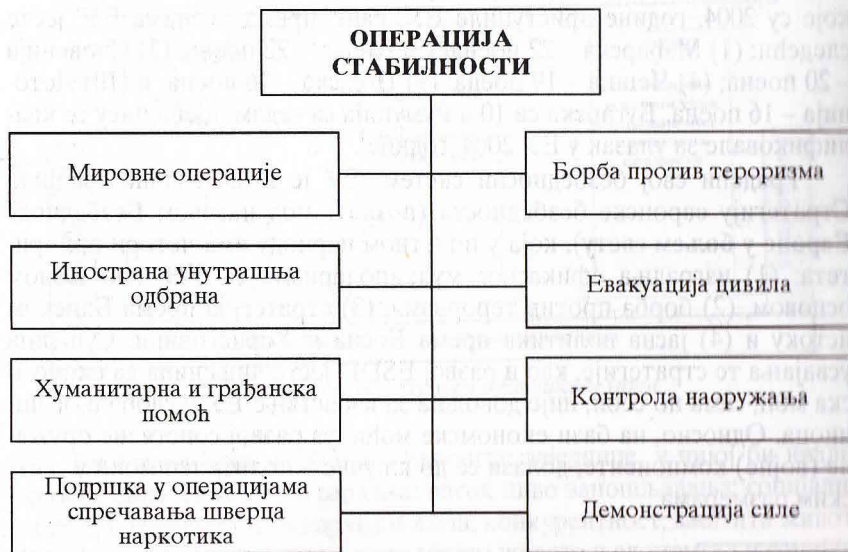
ОПЕРАЦИЈА СТАБИЛНОСТИ

Мировне операције

Инострана унутрашња одбрана

Хуманитарна и грађанска помоћ

Подршка у операцијама спречавања шверца наркотика

Борба против тероризма

Евакуација цивила

Контрола наоружања

Демонстрација силе